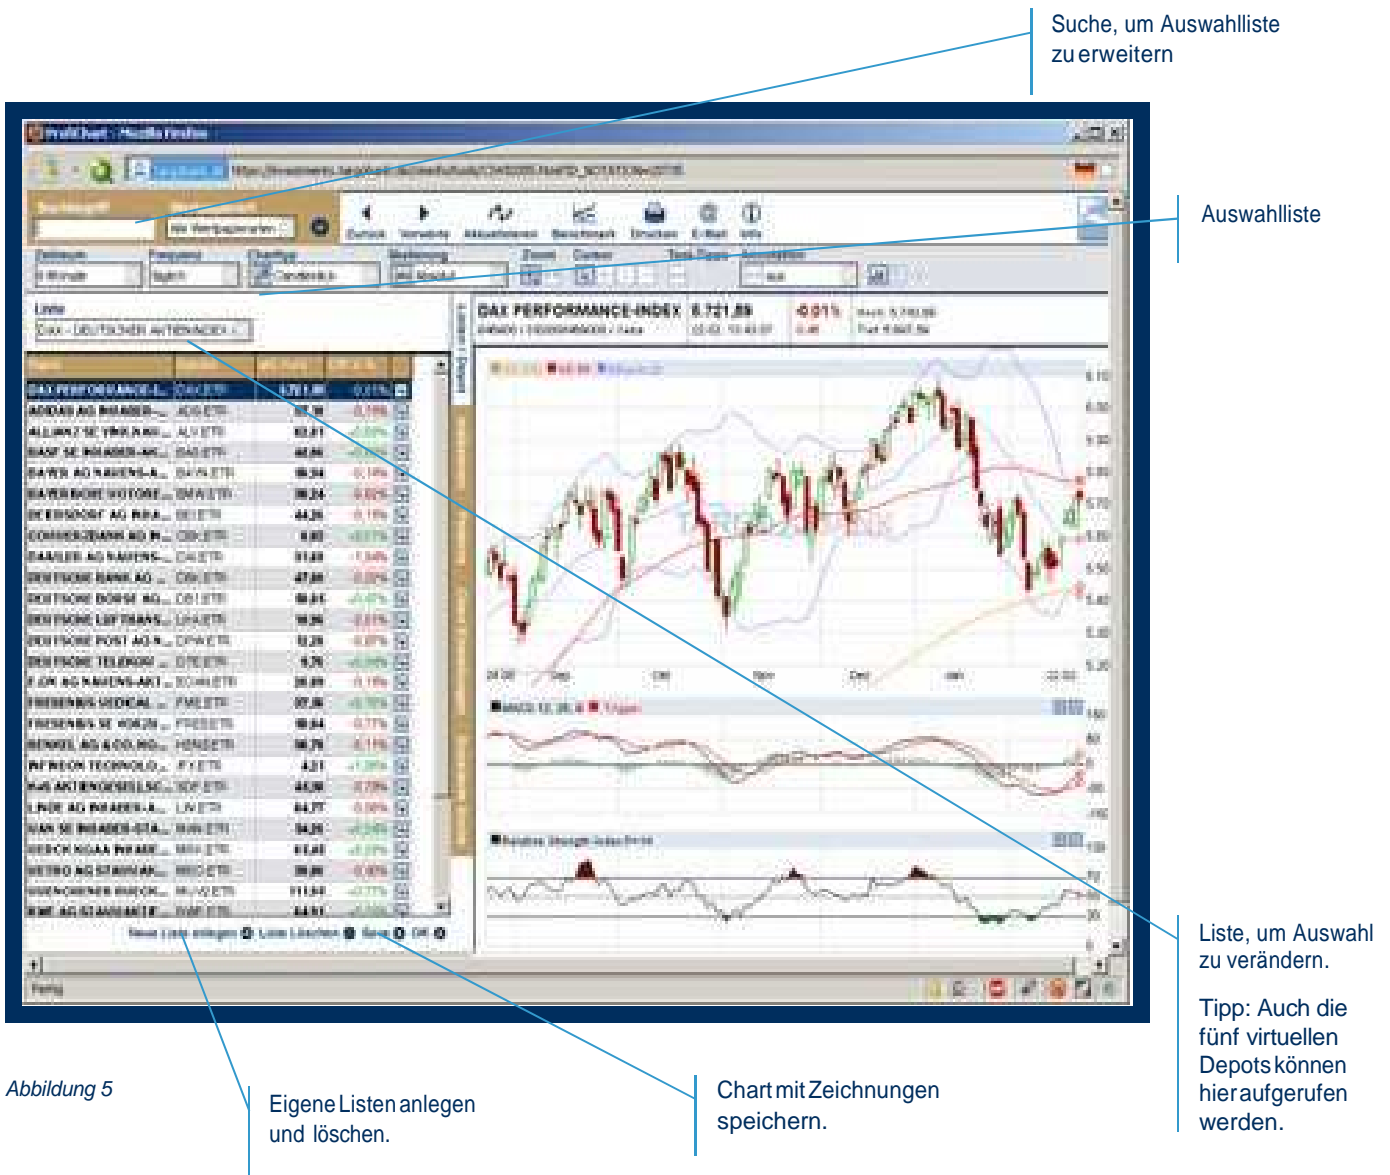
Suche, um Auswahlliste zu erweitern

Auswahlliste

DAX PERFORMANCE-INDEX 5.721,89 -0.01%

Liste

DAX - DEUTSCHER AKTIENINDEX

| | | | |
|---|---|---|---|
| DAX PERFORMANCE-I... | DAX.ETR | 5.721,89 | -0,01% |
| ADIDAS AG INHABER-... | ADS.ETR | | |
| ALLIANZ SE VINK.NAM... | ALV.ETR | | |
| BASF SE INHABER-AK... | BAS.ETR | | |
| BAYER AG NAMENS-A... | BAYN.ETR | | |
| BAYERISCHE MOTORE... | BMW.ETR | | |
| BEIERSDORF AG INHA... | BEI.ETR | | |
| COMMERZBANK AG IN... | CBK.ETR | | |
| DAIMLER AG NAMENS-... | DAI.ETR | | |
| DEUTSCHE BANK AG ... | DBK.ETR | | |
| DEUTSCHE BOERSE AG... | DB1.ETR | | |
| DEUTSCHE LUFTHANS... | LHA.ETR | | |
| DEUTSCHE POST AG N... | DPW.ETR | | |
| DEUTSCHE TELEKOM ... | DTE.ETR | | |
| E.ON AG NAMENS-AKT... | EOAN.ETR | | |
| FRESENIUS MEDICAL ... | FME.ETR | | |
| FRESENIUS SE VORZU... | FRE3.ETR | | |
| HENKEL AG & CO. KG... | HEN3.ETR | | |
| INFINEON TECHNOLO... | IFX.ETR | | |
| K+S AKTIENGESELLSC... | SDF.ETR | | |
| LINDE AG INHABER-A... | LIN.ETR | | |
| MAN SE INHABER-STA... | MAN.ETR | | |
| MERCK KGAA INHABER... | MRK.ETR | | |
| METRO AG STAMMAK... | MEO.ETR | | |
| MUENCHENER RUECK... | MUV2.ETR | | |
| RWE AG STAMMAKTIE... | RWE.ETR | | |

Neue Liste anlegen Liste Löschen Save Off

Liste, um Auswahl zu verändern.

Tipp: Auch die fünf virtuellen Depots können hier aufgerufen werden.

Abbildung 5

Eigene Listen anlegen und löschen.

Chart mit Zeichnungen speichern.